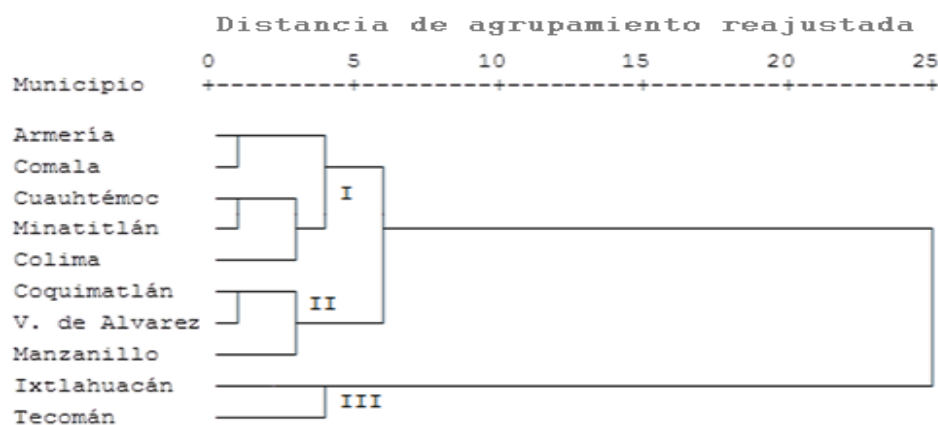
Distancia de agrupamiento reajustada

0 5 10 15 20 25

Municipio +---------+---------+---------+---------+---------+

Armería
Comala
Cuauhtémoc
Minatitlán
Colima
Coquimatlán
V. de Alvarez
Manzanillo
Ixtlahuacán
Tecomán

I
II
III